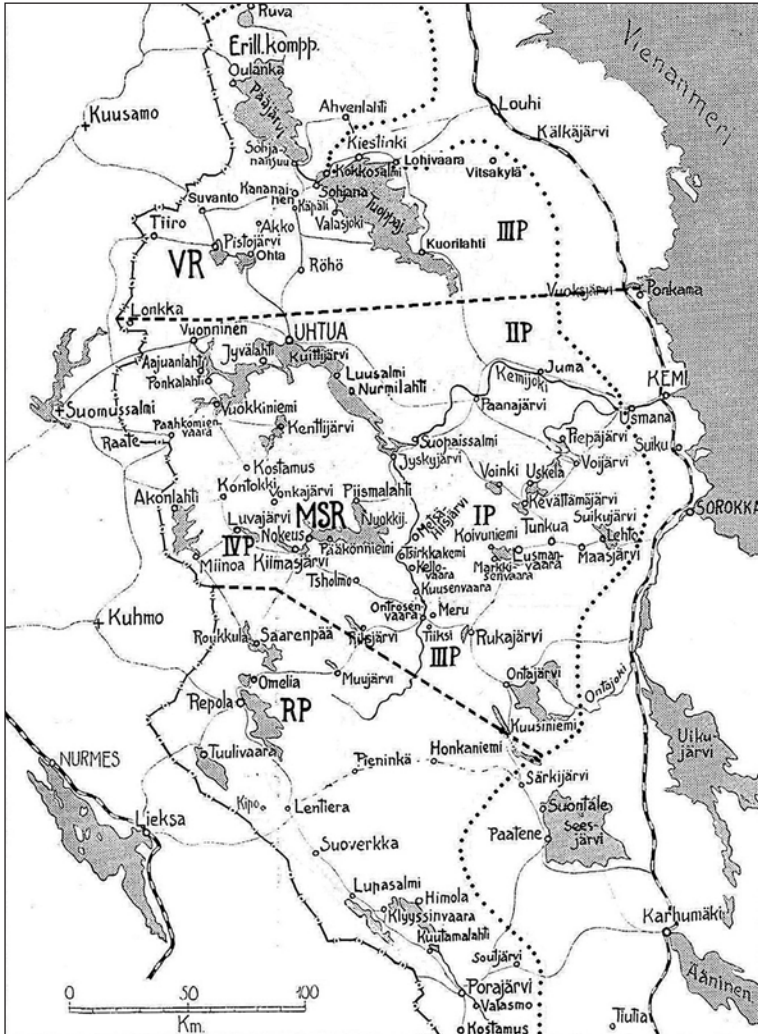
Ruva
Erill. kompp.
Vienanmeri
Oulanka
Kuusamo
Pääjärvi
Ahvenlahti
Louhi
Kälkäjärvi
Kiestinki
Sohjananjuu
Kokkosalmi
Lohivaara
Vitsakylä
Kananainen
Sohjana
Suvanto
Kapali
Tuoppaj.
Tiiro
Akko
Valasjoki
IIIP
Pistojärvi
Kuorilahti
VR
Ohta
Röhö
Vuokkijärvi
Ponkama
Lonkka
IIP
Vuonninen
UHTUA
Jyvälahti
Aajuanlahti
Kuittijärvi
Juma
Ponkalahti
Luusalmi
KEMI
Nurmilahti
Kemijoki
Suomussalmi
Paanajärvi
Usmana
Vuokkiniemi
Raate
Paahkomienvaara
Kenttijärvi
Piepajärvi
Suiku
Suopaissalmi
Voijärvi
Jyskyjärvi
Uskela
Kostamus
Voinki
SOROKKA
Akonlahti
Kontokki
Vonkajärvi
Piismalahti
Kevättämäjärvi
Suikujärvi
MSR
Nuokkij.
Metsähiisjärvi
IP
Luvajärvi
Koivuniemi
Tunkua
Nokeus
Lehto
IVP
Pääkonniemi
Tsirkkakemi
Cusmanvaara
Maasjärvi
Miinoa
Kiimasjärvi
Kellovaara
Markkisenvaara
Tsholmo
Kuusenvaara
Kuhmo
Ontrosenvaara
Meru
Roukkula
Saarenpää
Tiiksi
Rukajärvi
Rijsjärvi
IIIP
Omelia
Muujärvi
Ontajärvi
Repola
RP
Ontajoki
Uikujärvi
Kuusiniemi
NURMES
Tuulivaara
Pieninkä
Honkaniemi
Särkijärvi
Lieksa
Kipo
Lentiera
Suontale
Seesjärvi
Paatene
Suoverkka
Lunasalmi
Himola
Karhumäki
Klyyssinvaara
Kuutamalahti
Souljärvi
Ääninen
Porajärvi
0
50
100
Km.
Valasmo
Tiutia
Kostamus